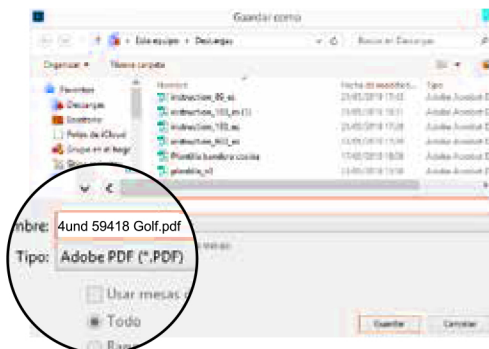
Guardar como

« Este equipo › Descargas

Buscar en Descargas

Organizar ▾ Nueva carpeta

Favoritos
Descargas
Escritorio
Fotos de iCloud
Grupo en el hogar

Nombre
Fecha de modificación
Tipo

instruction_80_es
instruction_100_es (1)
instruction_100_es
instruction_800_es
Plantilla hombre cocina
plantilla_v1

Adobe Acrobat D
Adobe Acrobat D
Adobe Acrobat D
Adobe Acrobat D
Adobe Acrobat D
Adobe Acrobat D

mbre: 4und 59418 Golf.pdf

Tipo: Adobe PDF (*.PDF)

Usar mesas d

Todo

Guardar
Cancelar